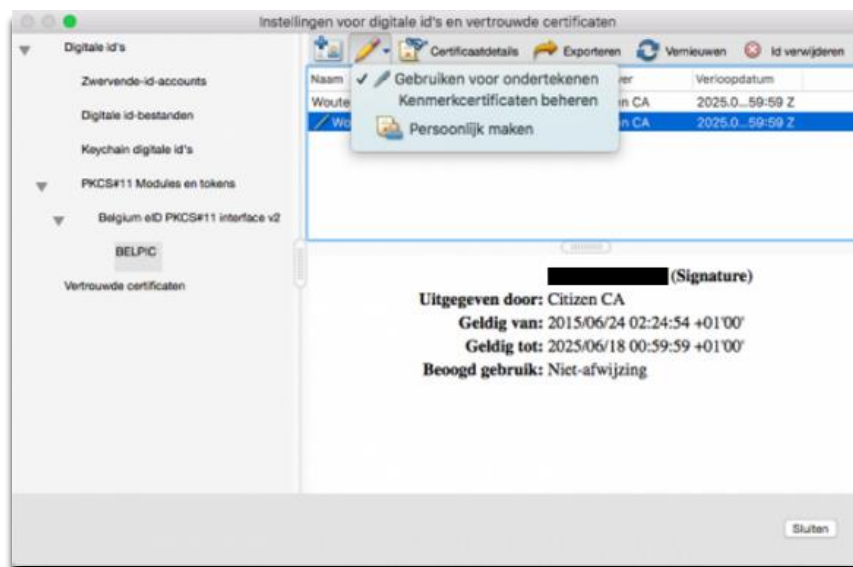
Instellingen voor digitale id's en vertrouwde certificaten

Digitale id's

Zwervende-id-accounts

Digitale id-bestanden

Keychain digitale id's

PKCS#11 Modules en tokens

Belgium eID PKCS#11 interface v2

BELPIC

Vertrouwde certificaten

Certificaatdetails Exporteren Vernieuwen Id verwijderen

| Naam | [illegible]ver | Verloopdatum |
|---|---|---|
| Woute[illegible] | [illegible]en CA | 2025.0...59:59 Z |
| Wo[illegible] | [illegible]n CA | 2025.0...59:59 Z |

✓ Gebruiken voor ondertekenen
Kenmerkcertificaten beheren
Persoonlijk maken

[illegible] (Signature)
Uitgegeven door: Citizen CA
Geldig van: 2015/06/24 02:24:54 +01'00'
Geldig tot: 2025/06/18 00:59:59 +01'00'
Beoogd gebruik: Niet-afwijzing

Sluiten